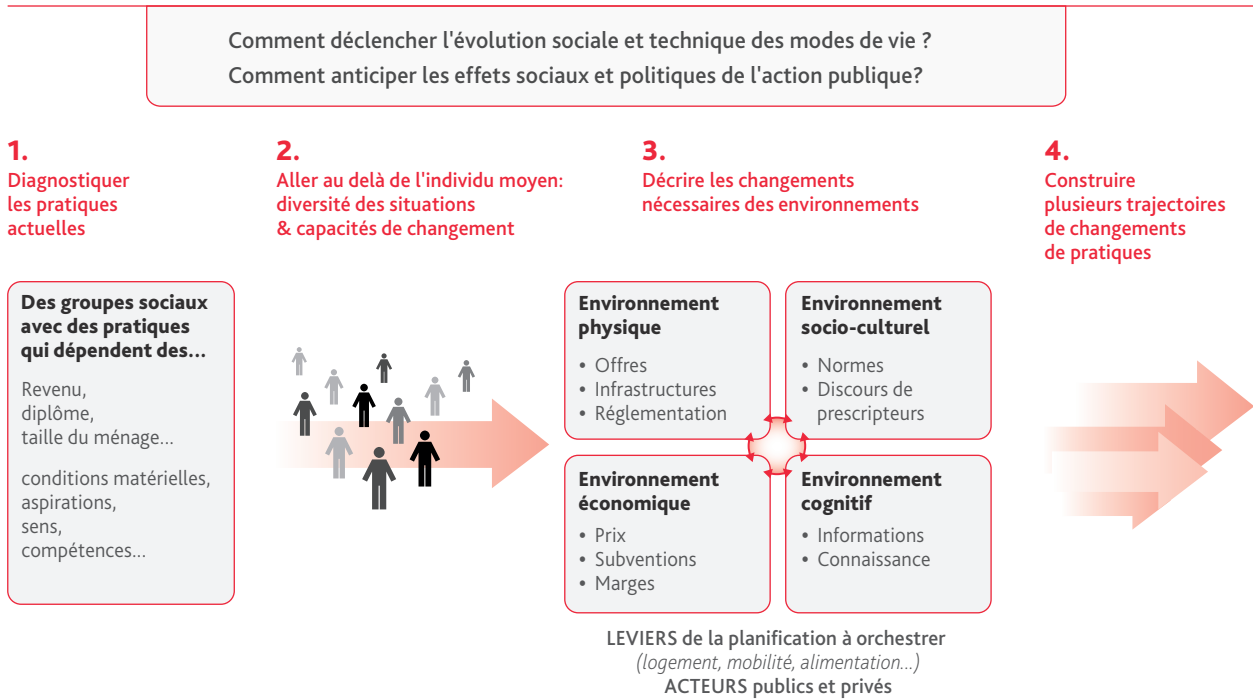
Comment déclencher l'évolution sociale et technique des modes de vie ?
Comment anticiper les effets sociaux et politiques de l'action publique?

1.
Diagnostiquer les pratiques actuelles

2.
Aller au delà de l'individu moyen: diversité des situations & capacités de changement

3.
Décrire les changements nécessaires des environnements

4.
Construire plusieurs trajectoires de changements de pratiques

Des groupes sociaux avec des pratiques qui dépendent des...

Revenu,
diplôme,
taille du ménage...

conditions matérielles,
aspirations,
sens,
compétences...

Environnement physique
• Offres
• Infrastructures
• Réglementation

Environnement socio-culturel
• Normes
• Discours de prescripteurs

Environnement économique
• Prix
• Subventions
• Marges

Environnement cognitif
• Informations
• Connaissance

LEVIERS de la planification à orchestrer
(logement, mobilité, alimentation...)
ACTEURS publics et privés